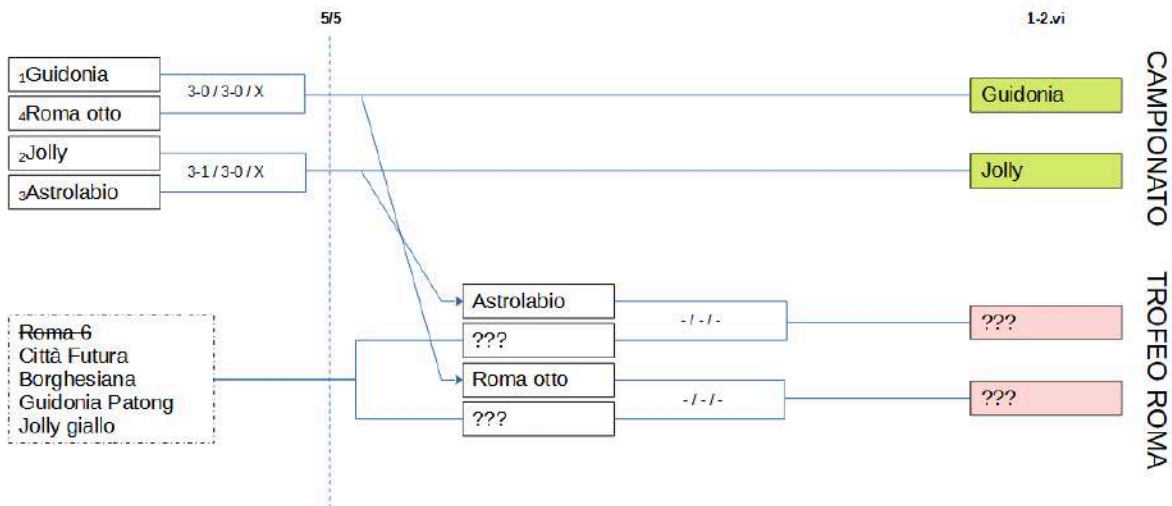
5/5

1-2.vi

$_1$Guidonia
$_4$Roma otto

3-0 / 3-0 / X

$_2$Jolly
$_3$Astrolabio

3-1 / 3-0 / X

Guidonia

Jolly

CAMPIONATO

~~Roma 6~~
Città Futura
Borghesiana
Guidonia Patong
Jolly giallo

Astrolabio
???

- / - / -

Roma otto
???

- / - / -

???

???

TROFEO ROMA